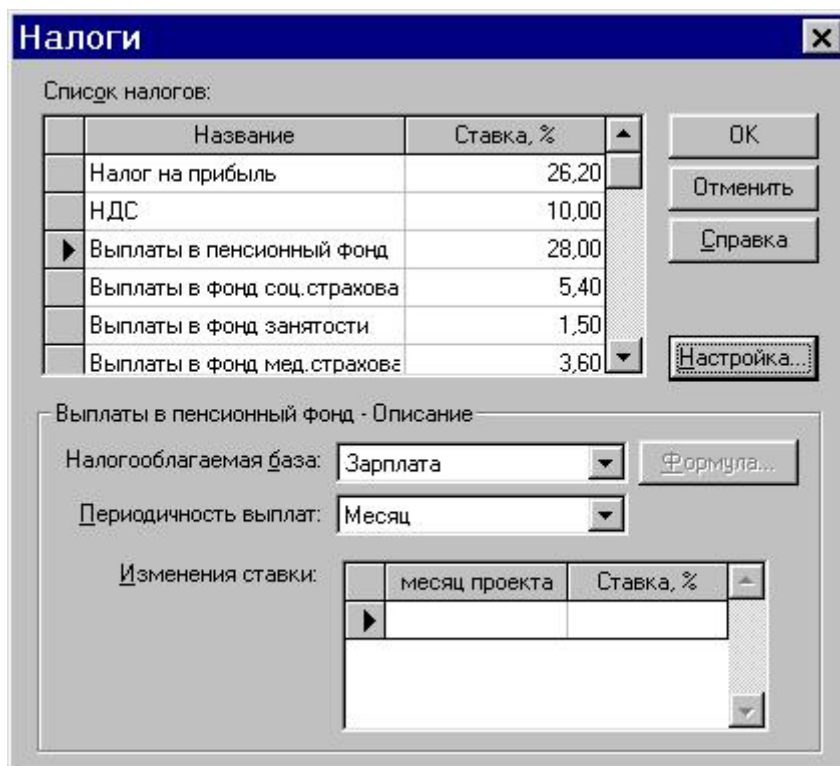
Налоги

Список налогов:

| Название | Ставка, % |
|---|---|
| Налог на прибыль | 26,20 |
| НДС | 10,00 |
| Выплаты в пенсионный фонд | 28,00 |
| Выплаты в фонд соц.страхова | 5,40 |
| Выплаты в фонд занятости | 1,50 |
| Выплаты в фонд мед.страхова | 3,60 |

OK
Отменить
Справка
Настройка...

Выплаты в пенсионный фонд - Описание

Налогооблагаемая база: Зарплата
Формула...
Периодичность выплат: Месяц

Изменения ставки:

| месяц проекта | Ставка, % |
|---|---|
| | |